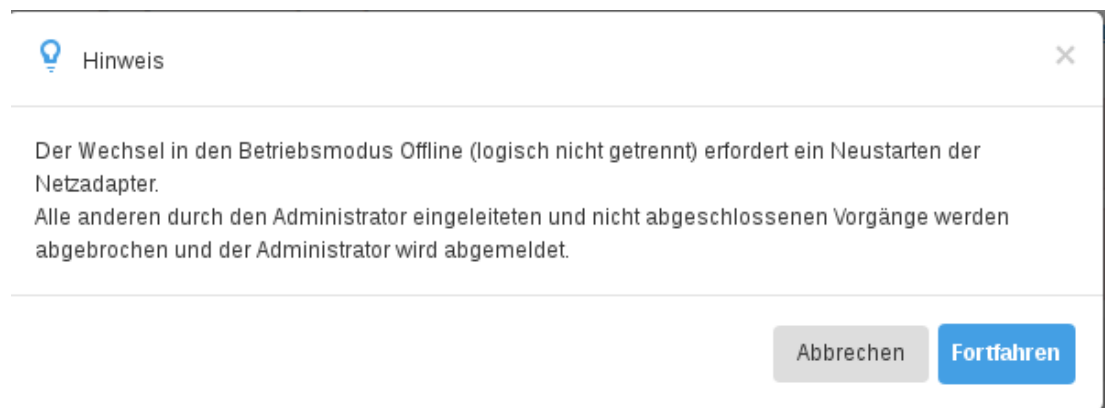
Hinweis

×

Der Wechsel in den Betriebsmodus Offline (logisch nicht getrennt) erfordert ein Neustarten der Netzadapter.
Alle anderen durch den Administrator eingeleiteten und nicht abgeschlossenen Vorgänge werden abgebrochen und der Administrator wird abgemeldet.

Abbrechen

Fortfahren